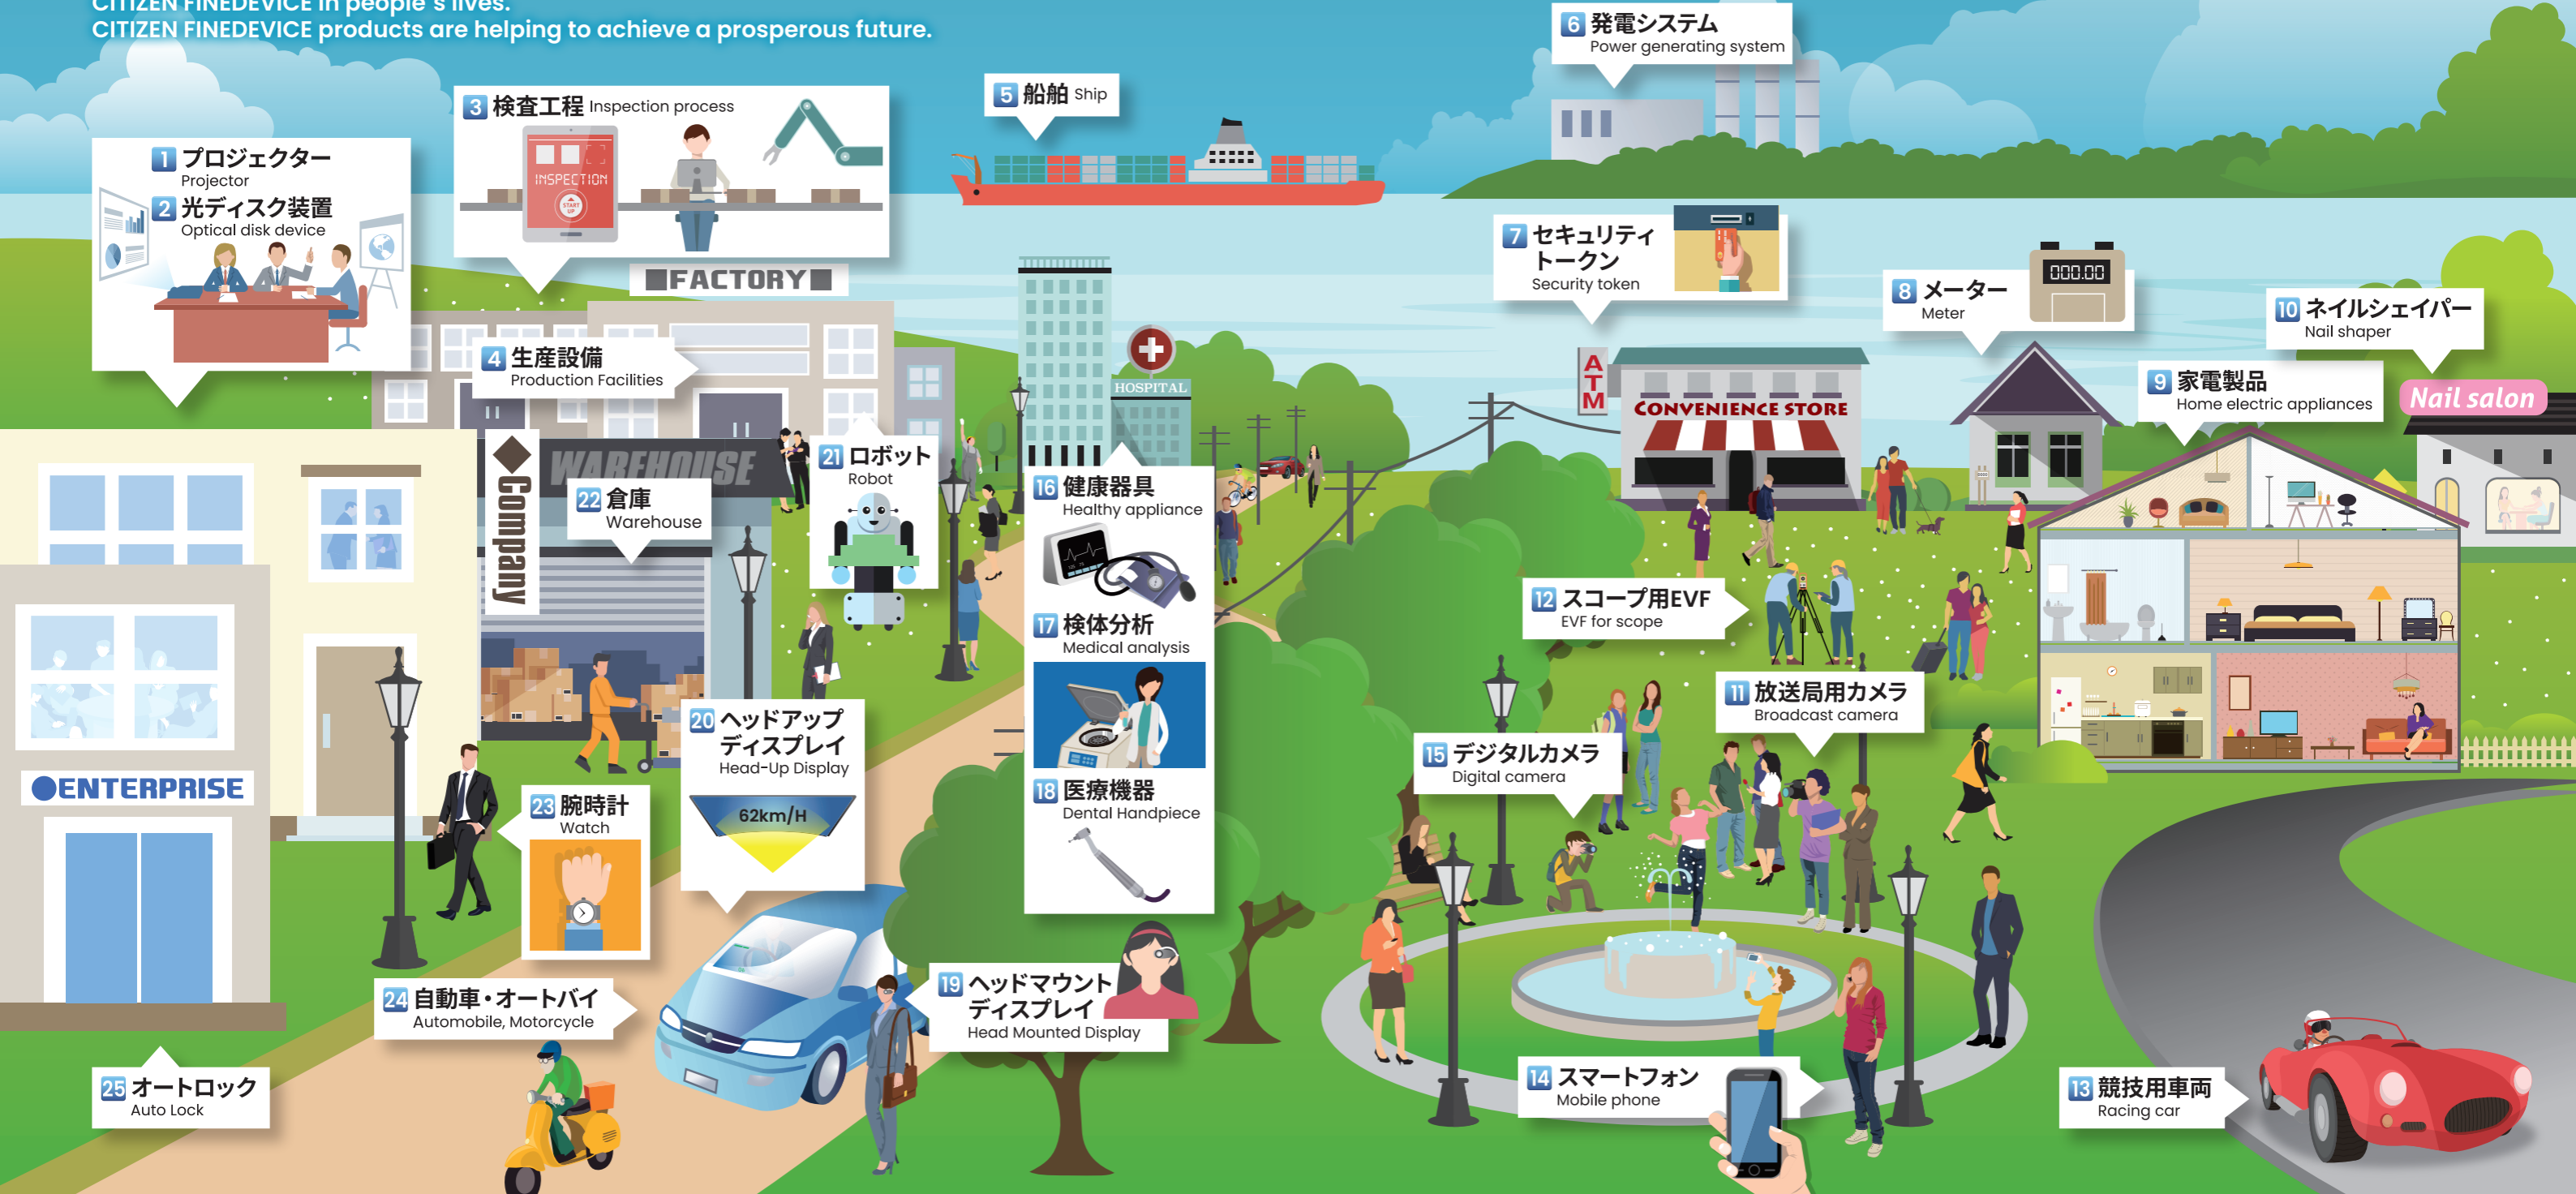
CITIZEN FINEDEVICE in people's lives.
CITIZEN FINEDEVICE products are helping to achieve a prosperous future.

1 プロジェクター Projector
2 光ディスク装置 Optical disk device
3 検査工程 Inspection process
INSPECTION
START
FACTORY
4 生産設備 Production Facilities
5 船舶 Ship
6 発電システム Power generating system
7 セキュリティトークン Security token
8 メーター Meter
000.00
9 家電製品 Home electric appliances
10 ネイルシェイパー Nail shaper
Nail salon
ATM
CONVENIENCE STORE
HOSPITAL
WAREHOUSE
Company
21 ロボット Robot
22 倉庫 Warehouse
16 健康器具 Healthy appliance
17 検体分析 Medical analysis
18 医療機器 Dental Handpiece
12 スコープ用EVF EVF for scope
11 放送局用カメラ Broadcast camera
15 デジタルカメラ Digital camera
20 ヘッドアップディスプレイ Head-Up Display
62km/H
23 腕時計 Watch
ENTERPRISE
24 自動車・オートバイ Automobile, Motorcycle
19 ヘッドマウントディスプレイ Head Mounted Display
25 オートロック Auto Lock
14 スマートフォン Mobile phone
13 競技用車両 Racing car